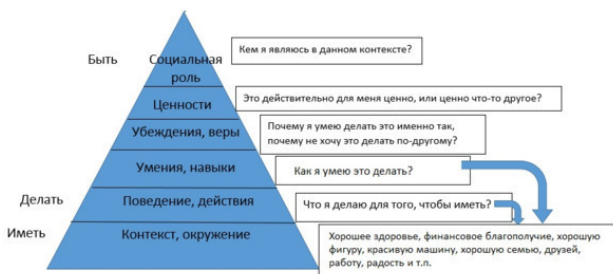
Быть

Делать

Иметь

Социальная роль

Ценности

Убеждения, веры

Умения, навыки

Поведение, действия

Контекст, окружение

Кем я являюсь в данном контексте?

Это действительно для меня ценно, или ценно что-то другое?

Почему я умею делать это именно так, почему не хочу это делать по-другому?

Как я умею это делать?

Что я делаю для того, чтобы иметь?

Хорошее здоровье, финансовое благополучие, хорошую фигуру, красивую машину, хорошую семью, друзей, работу, радость и т.п.